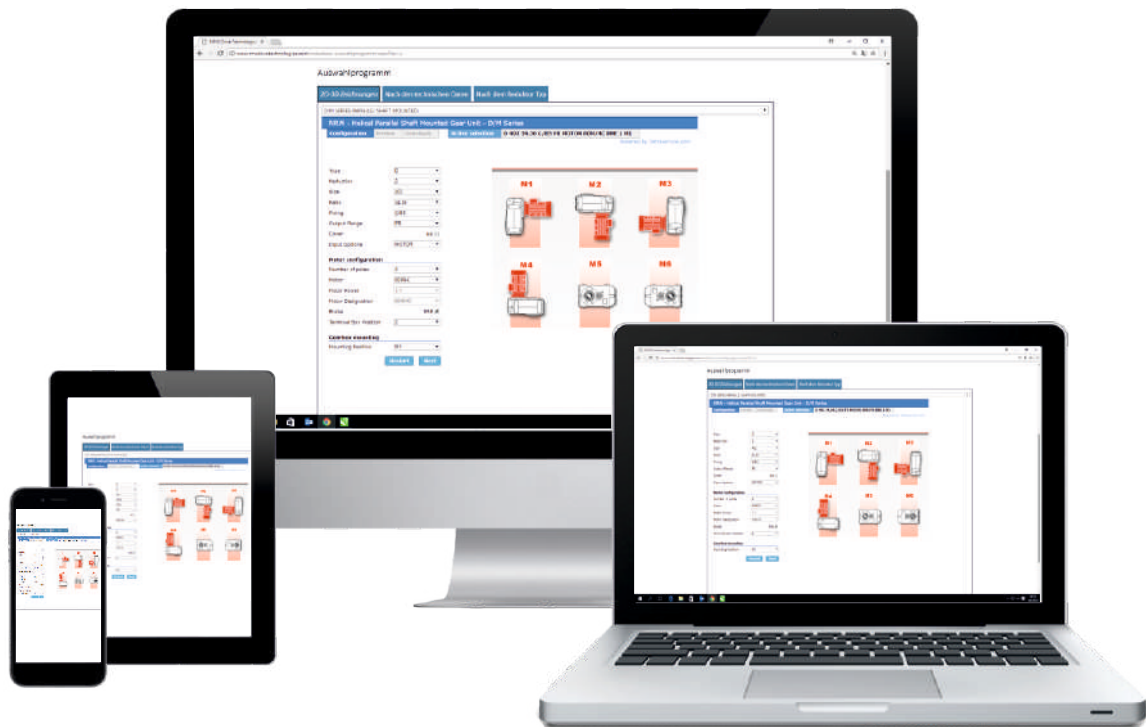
Auswahlprogramm

2D-3D Zeichnungen | Nach Betriebsfaktoren Cosse | Nach Betriebsfaktor Typ

NRA - Nahnal Parallel Shaft Mounted Gear Unit - D/M Series

Configuration | Order selection

Type
Reduction
Size
Ratio
Fixing
Output flange
Cover
Input Options
MOTOR

Motor configuration
Number of poles
Motor
Brake
Terminal box Position

Gearbox mounting
Mounting Position
M1

M1 M2 M3
M4 M5 M6

Auswahlprogramm